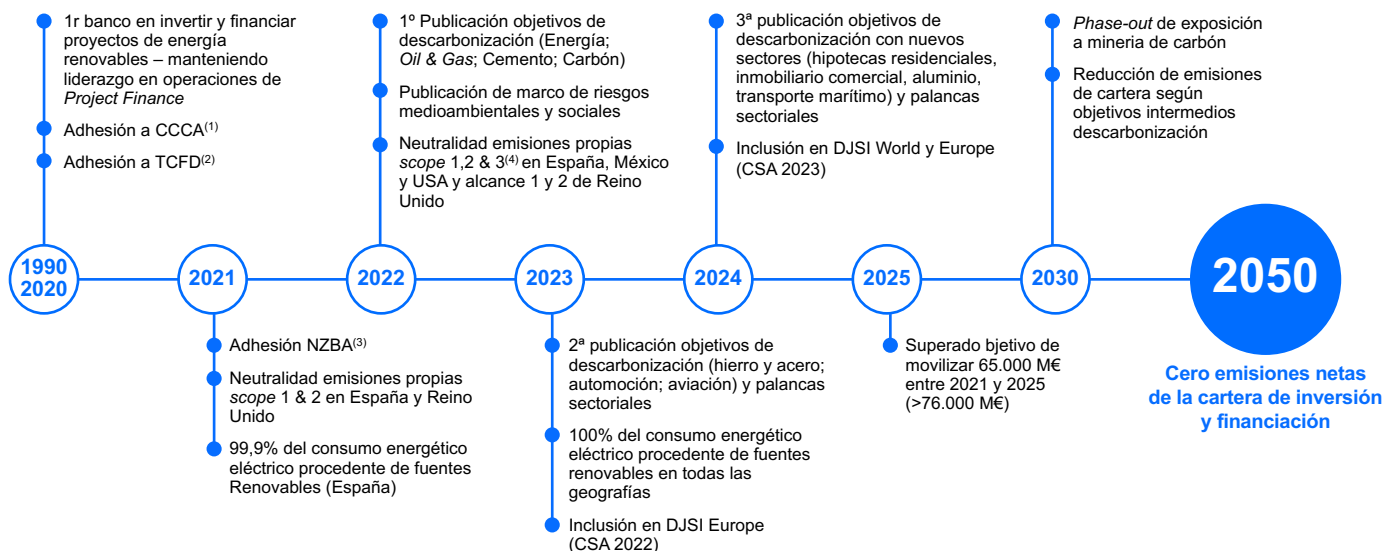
1r banco en invertir y financiar proyectos de energía renovables – manteniendo liderazgo en operaciones de *Project Finance*

Adhesión a CCCA$^{(1)}$

Adhesión a TCFD$^{(2)}$

1º Publicación objetivos de descarbonización (Energía; *Oil & Gas*; Cemento; Carbón)

Publicación de marco de riesgos medioambientales y sociales

Neutralidad emisiones propias *scope* 1,2 & 3$^{(4)}$ en España, México y USA y alcance 1 y 2 de Reino Unido

3ª publicación objetivos de descarbonización con nuevos sectores (hipotecas residenciales, inmobiliario comercial, aluminio, transporte marítimo) y palancas sectoriales

Inclusión en DJSI World y Europe (CSA 2023)

*Phase-out* de exposición a mineria de carbón

Reducción de emisiones de cartera según objetivos intermedios descarbonización

1990 2020

2021

2022

2023

2024

2025

2030

2050

Adhesión NZBA$^{(3)}$

Neutralidad emisiones propias *scope* 1 & 2 en España y Reino Unido

99,9% del consumo energético eléctrico procedente de fuentes Renovables (España)

2ª publicación objetivos de descarbonización (hierro y acero; automoción; aviación) y palancas sectoriales

100% del consumo energético eléctrico procedente de fuentes renovables en todas las geografías

Inclusión en DJSI Europe (CSA 2022)

Superado bjetivo de movilizar 65.000 M€ entre 2021 y 2025 (>76.000 M€)

Cero emisiones netas de la cartera de inversión y financiación